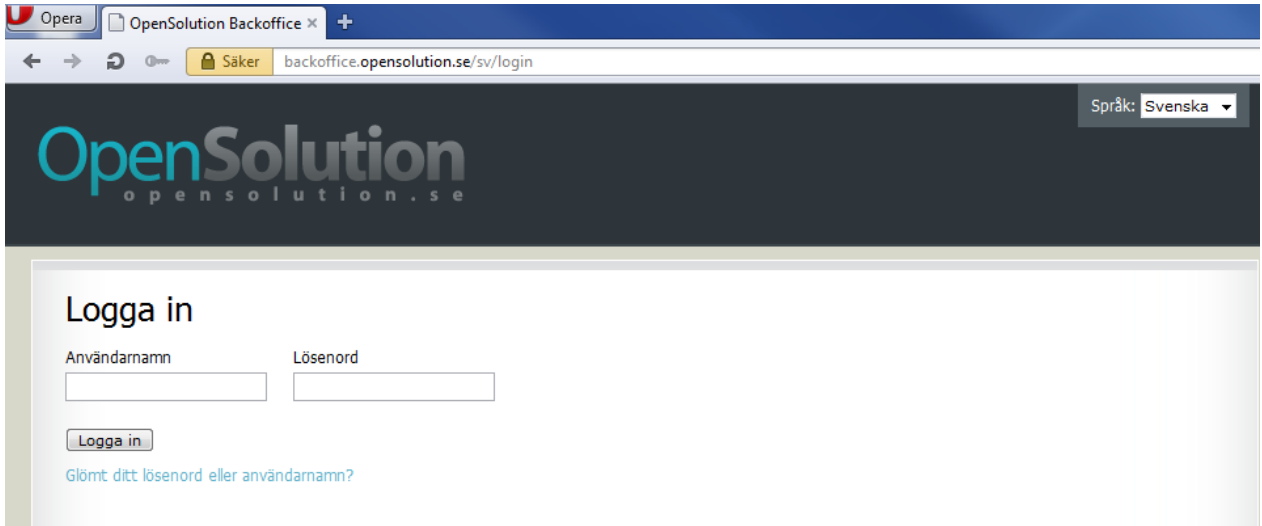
Opera
OpenSolution Backoffice ×
Säker
backoffice.opensolution.se/sv/login

Språk: Svenska

OpenSolution
opensolution.se

Logga in

Användarnamn
Lösenord

Logga in

Glömt ditt lösenord eller användarnamn?